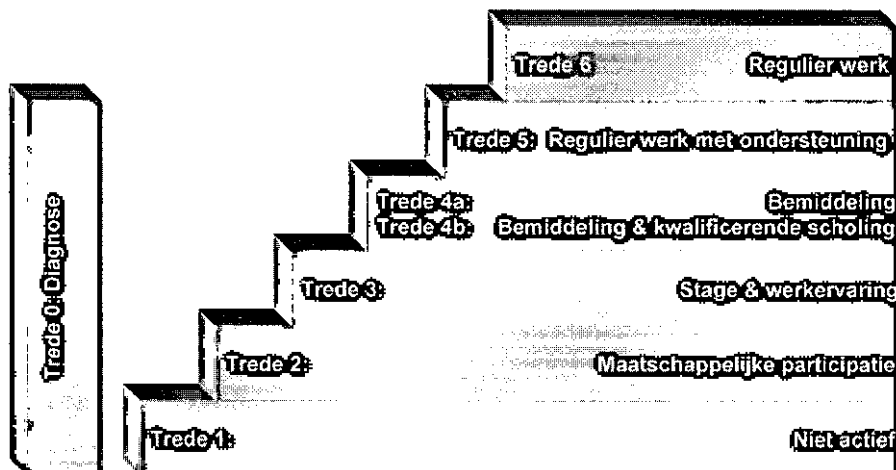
Trede 0: Diagnose

Trede 6 Regulier werk

Trede 5: Regulier werk met ondersteuning

Trede 4a: Bemiddeling
Trede 4b: Bemiddeling & kwalificerende scholing

Trede 3: Stage & werkervaring

Trede 2: Maatschappelijke participatie

Trede 1: Niet actief